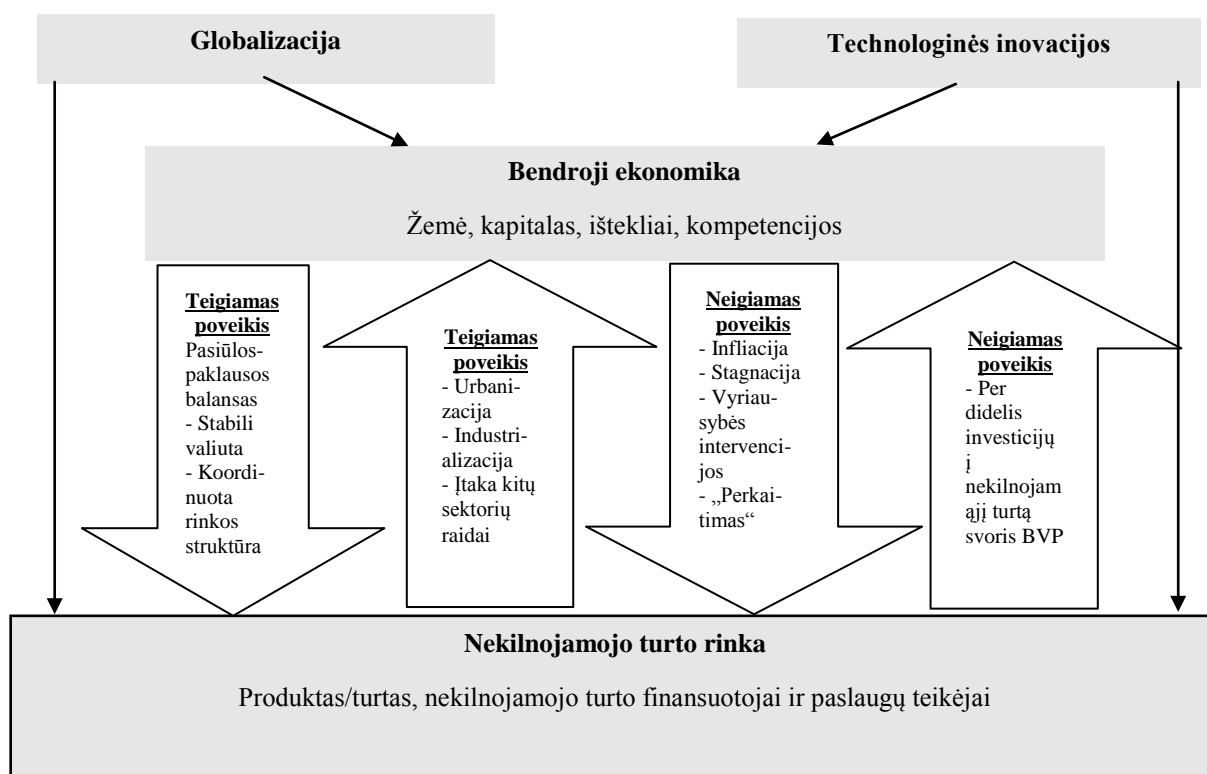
Globalizacija

Technologinės inovacijos

Bendroji ekonomika

Žemė, kapitalas, ištekliai, kompetencijos

Teigiamas poveikis
Pasiūlos-paklausos balansas
- Stabili valiuta
- Koordinuota rinkos struktūra

Teigiamas poveikis
- Urbanizacija
- Industrializacija
- Įtaka kitų sektorių raidai

Neigiamas poveikis
- Infliacija
- Stagnacija
- Vyriausybės intervencijos
- „Perkaitimas“

Neigiamas poveikis
- Per didelis investicijų į nekilnojamąjį turtą svoris BVP

Nekilnojamojo turto rinka

Produktas/turtas, nekilnojamojo turto finansuotojai ir paslaugų teikėjai